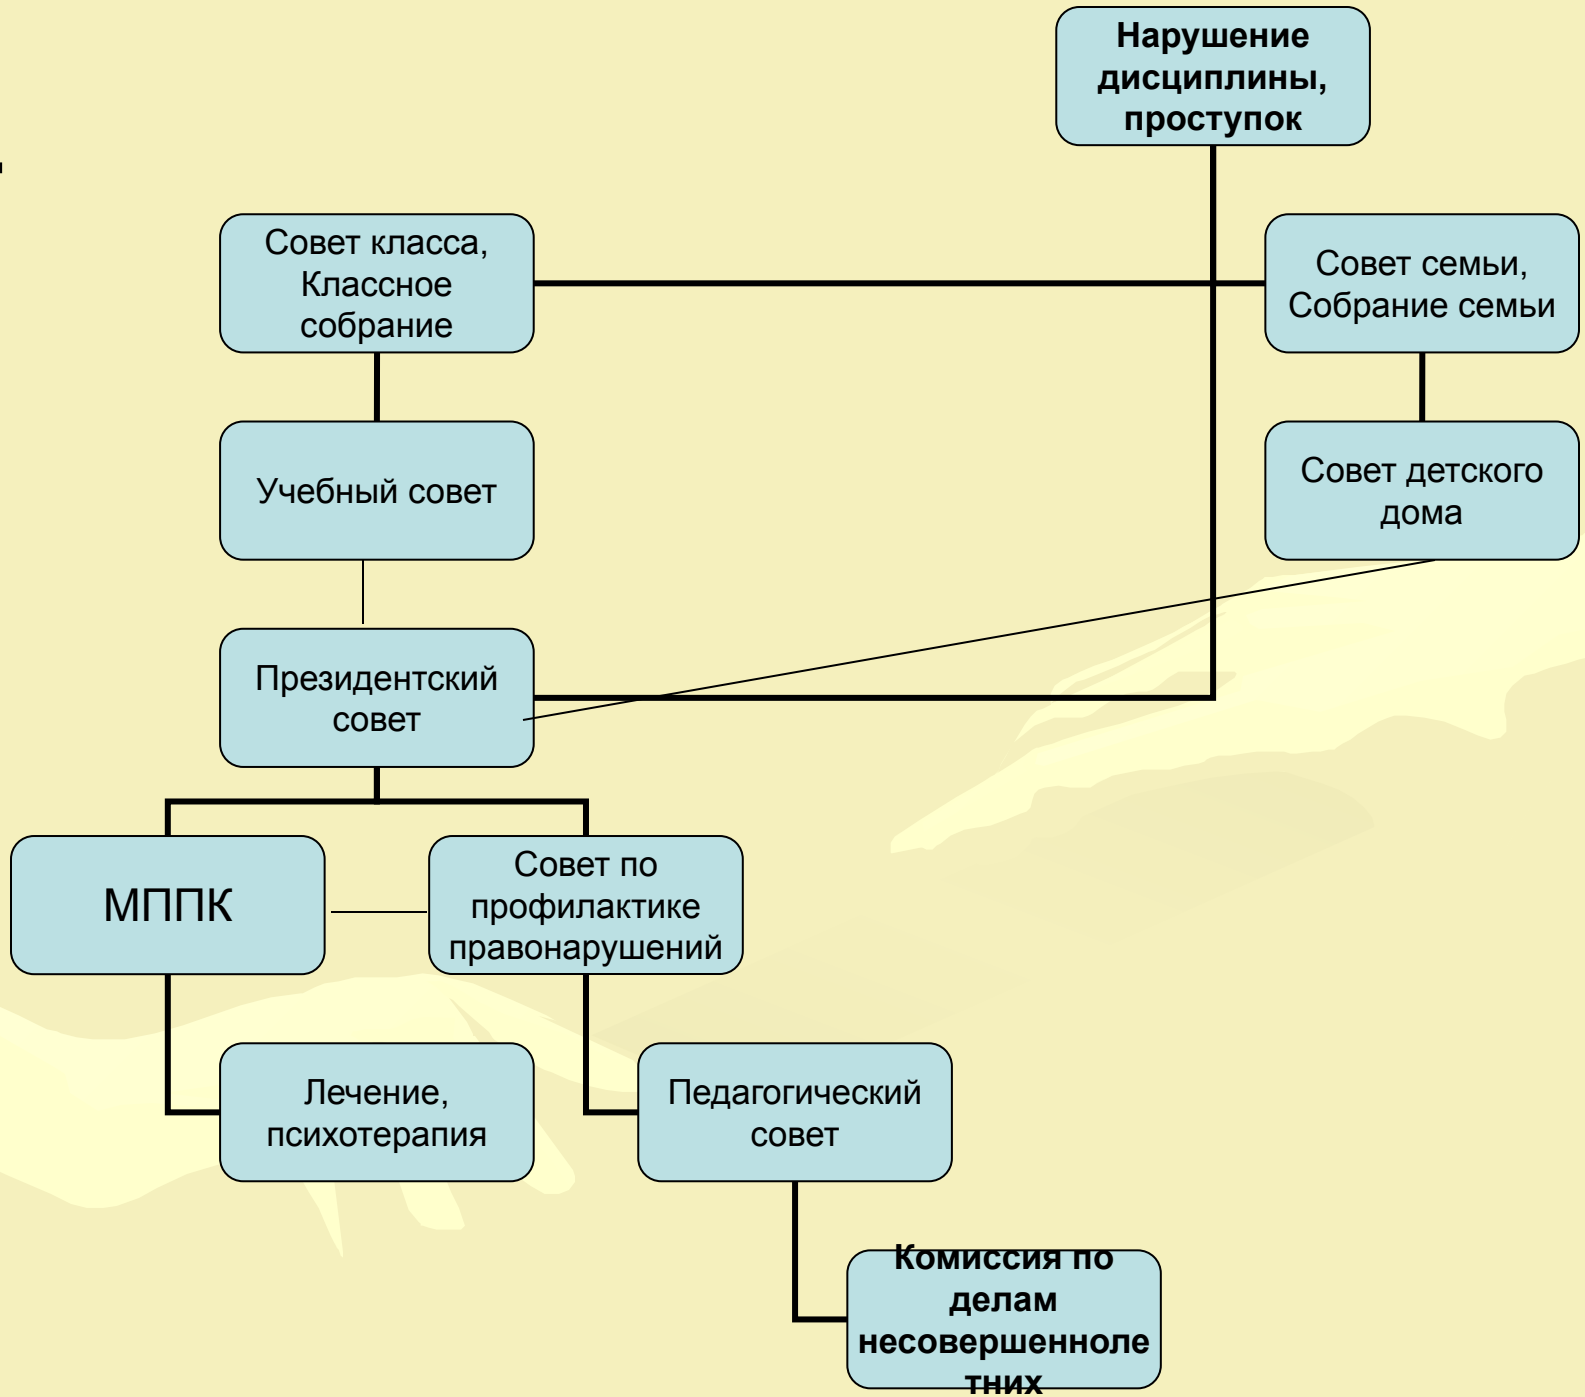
Нарушение дисциплины, проступок

Совет класса, Классное собрание

Совет семьи, Собрание семьи

Учебный совет

Совет детского дома

Президентский совет

МППК

Совет по профилактике правонарушений

Лечение, психотерапия

Педагогический совет

Комиссия по делам несовершенноле тних